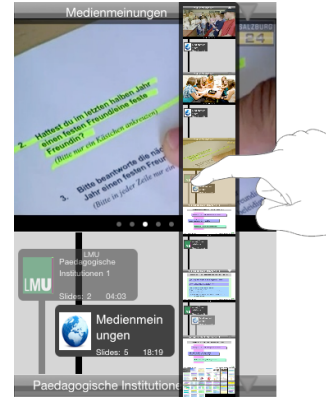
Medienmeinungen

SALZBURG
24

2. Hattest du im letzten halben Jahr einen festen Freund/eine feste Freundin?
(Bitte nur ein Kästchen ankreuzen)

3. Bitte beantworte die nä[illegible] Jahr einen festen Freund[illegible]
(Bitte in jeder Zeile nur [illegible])

LMU

LMU
Paedagogische Institutionen 1
Slides: 2 04:03

Medienmeinungen
Slides: 5 18:19

Paedagogische Institutione